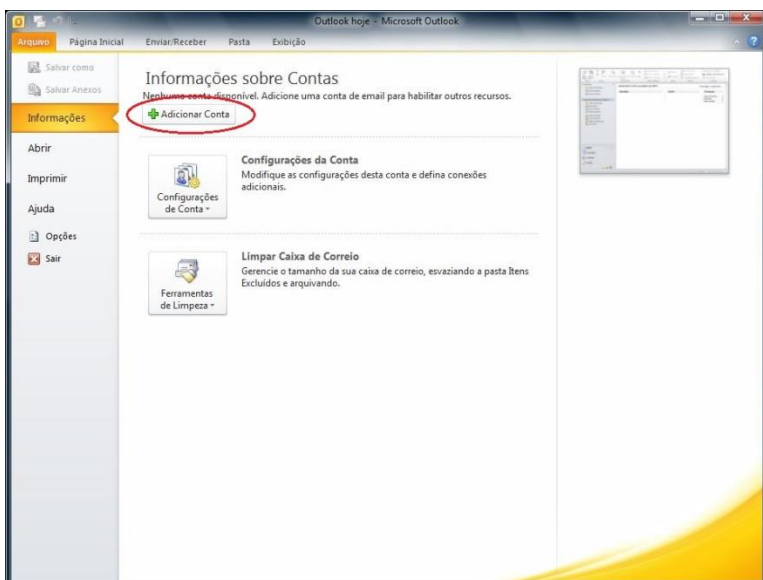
Outlook hoje - Microsoft Outlook

Arquivo Página Inicial Enviar/Receber Pasta Exibição

Salvar como
Salvar Anexos
Informações
Abrir
Imprimir
Ajuda
Opções
Sair

Informações sobre Contas

Nenhuma conta disponível. Adicione uma conta de email para habilitar outros recursos.

Adicionar Conta

Configurações de Conta

Configurações da Conta
Modifique as configurações desta conta e defina conexões adicionais.

Ferramentas de Limpeza

Limpar Caixa de Correio
Gerencie o tamanho da sua caixa de correio, esvaziando a pasta Itens Excluídos e arquivando.